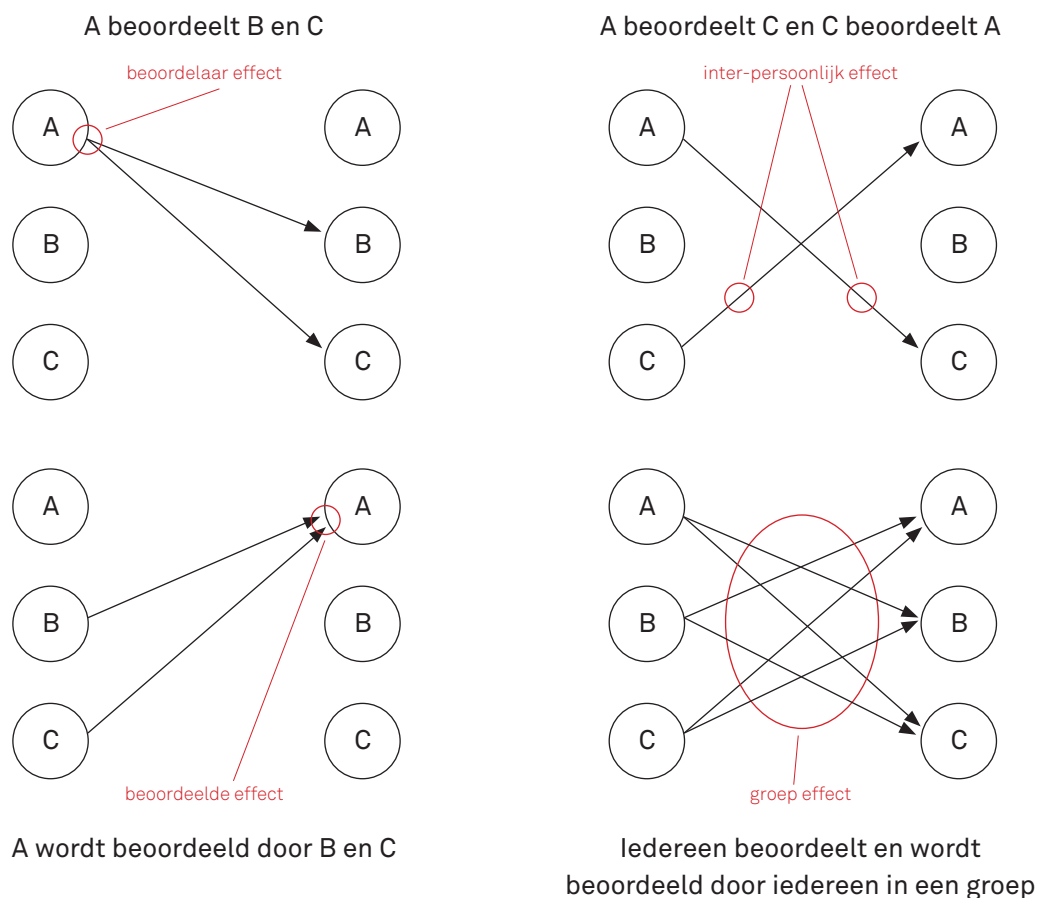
A beoordeelt B en C

beoordelaar effect

A
B
C

A
B
C

A beoordeelt C en C beoordeelt A

inter-persoonlijk effect

A
B
C

A
B
C

A
B
C

A
B
C

beoordeelde effect

A wordt beoordeeld door B en C

A
B
C

A
B
C

groep effect

Iedereen beoordeelt en wordt beoordeeld door iedereen in een groep